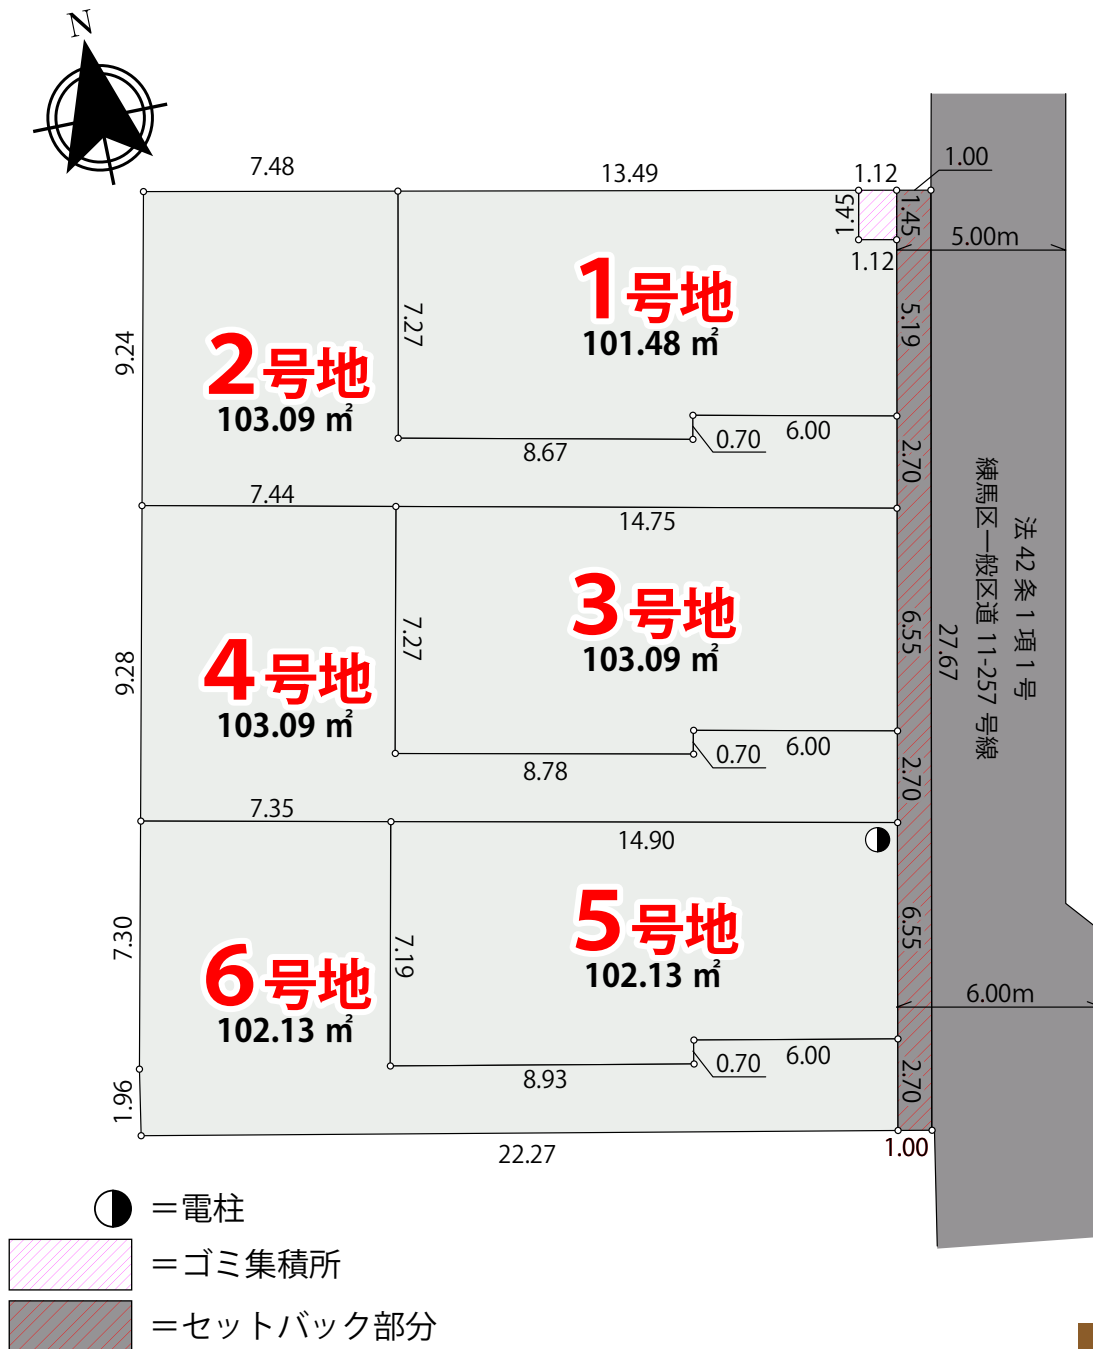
N

7.48
13.49
1.12
1.00
1.45
1.45
5.00m
1.12

1号地
101.48 ㎡

9.24
7.27

2号地
103.09 ㎡

5.19
0.70
6.00
8.67
2.70

7.44
14.75

3号地
103.09 ㎡

練馬区一般区道 11-257 号線
法 42 条 1 項 1 号
27.67

9.28
7.27

4号地
103.09 ㎡

6.55
0.70
6.00
8.78
2.70

7.35
14.90

5号地
102.13 ㎡

7.30
7.19

6号地
102.13 ㎡

6.55
6.00m
0.70
6.00
8.93
2.70
1.96
22.27
1.00

＝電柱
＝ゴミ集積所
＝セットバック部分